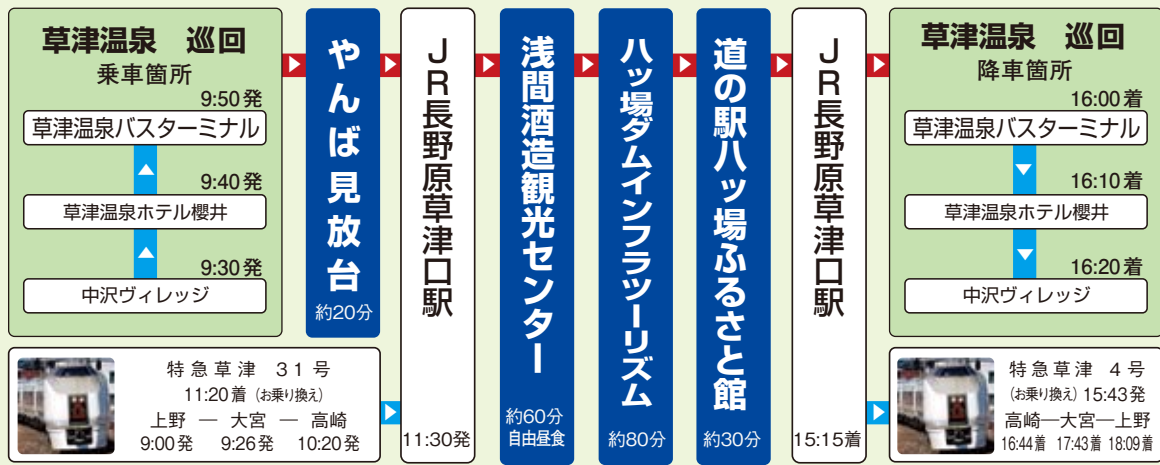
草津温泉　巡回
乗車箇所

9:50発
草津温泉バスターミナル
9:40発
草津温泉ホテル櫻井
9:30発
中沢ヴィレッジ

特急草津　31号
11:20着（お乗り換え）
上野 — 大宮 — 高崎
9:00発　9:26発　10:20発

やんば見放台
約20分

JR長野原草津口駅
11:30発

浅間酒造観光センター
約60分
自由昼食

八ッ場ダムインフラツーリズム
約80分

道の駅八ッ場ふるさと館
約30分

JR長野原草津口駅
15:15着

草津温泉　巡回
降車箇所

16:00着
草津温泉バスターミナル
16:10着
草津温泉ホテル櫻井
16:20着
中沢ヴィレッジ

特急草津　4号
（お乗り換え）15:43発
高崎—大宮—上野
16:44着　17:43着　18:09着